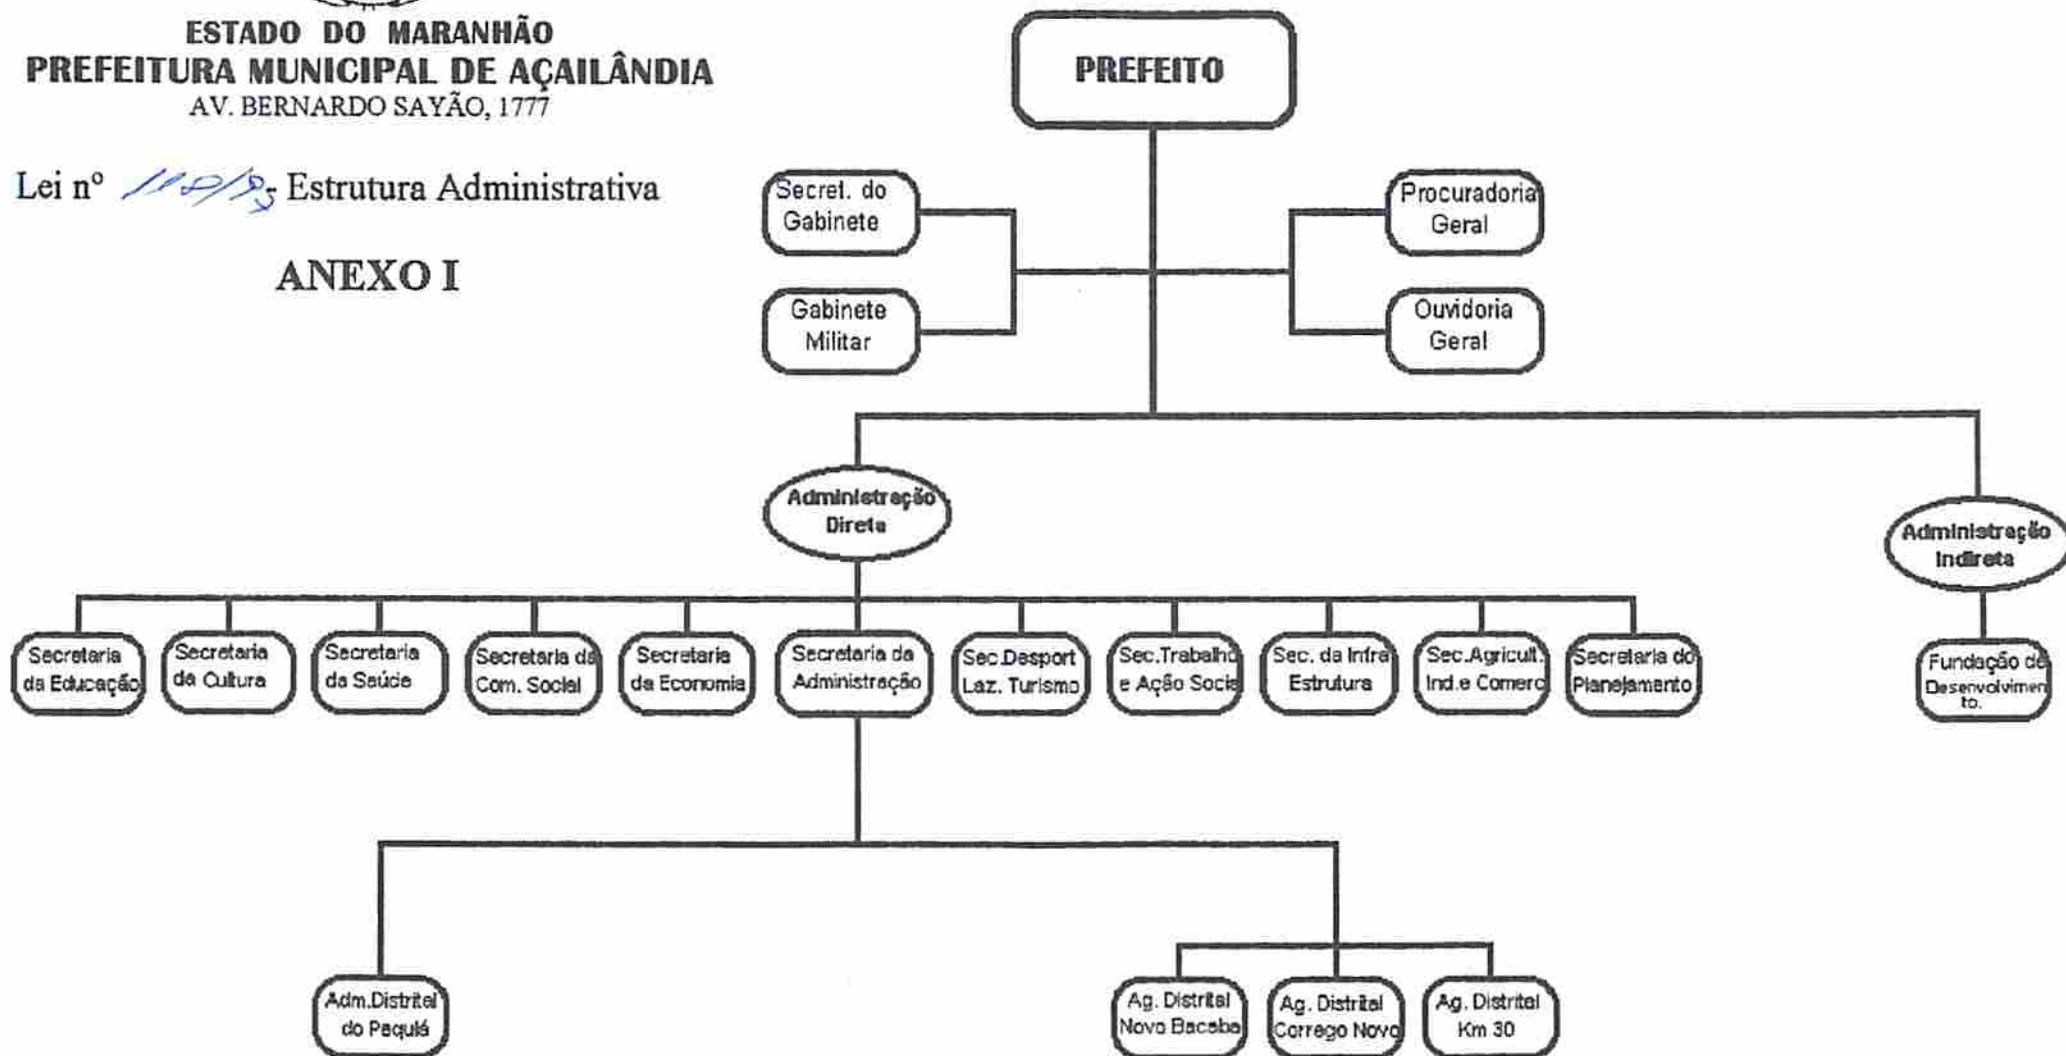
ESTADO DO MARANHÃO
PREFEITURA MUNICIPAL DE AÇAILÂNDIA
AV. BERNARDO SAYÃO, 1777

Lei nº 110/95 Estrutura Administrativa

ANEXO I

PREFEITO

Secret. do Gabinete

Gabinete Militar

Procuradoria Geral

Ouvidoria Geral

Administração Direta

Administração Indireta

Secretaria da Educação

Secretaria da Cultura

Secretaria da Saúde

Secretaria da Com. Social

Secretaria da Economia

Secretaria da Administração

Sec.Desport Laz. Turismo

Sec.Trabalho e Ação Socia

Sec. da Infra Estrutura

Sec.Agricult. Ind.e Comerc

Secretaria do Planejamento

Fundação de Desenvolvimento.

Adm.Distrital do Paquiá

Ag. Distrital Novo Bacaba

Ag. Distrital Corrego Novo

Ag. Distrital Km 30